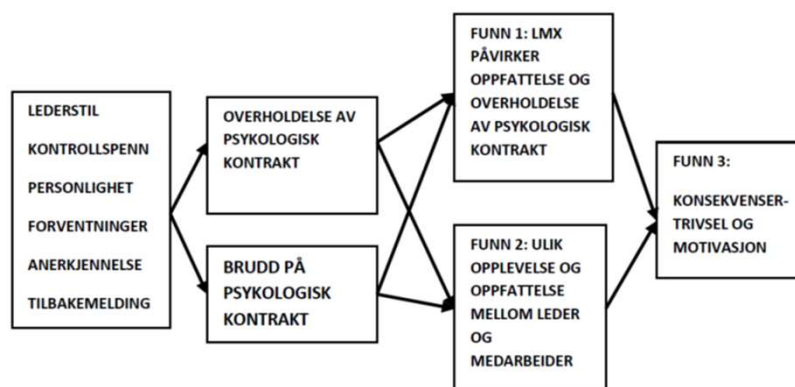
LEDERSTIL

KONTROLLSPENN

PERSONLIGHET

FORVENTNINGER

ANERKJENNELSE

TILBAKEMELDING

OVERHOLDELSE AV PSYKOLOGISK KONTRAKT

BRUDD PÅ PSYKOLOGISK KONTRAKT

FUNN 1: LMX PÅVIRKER OPPFATTELSE OG OVERHOLDELSE AV PSYKOLOGISK KONTRAKT

FUNN 2: ULIK OPPLEVELSE OG OPPFATTELSE MELLOM LEDER OG MEDARBEIDER

FUNN 3:

KONSEKVENSER-TRIVSEL OG MOTIVASJON